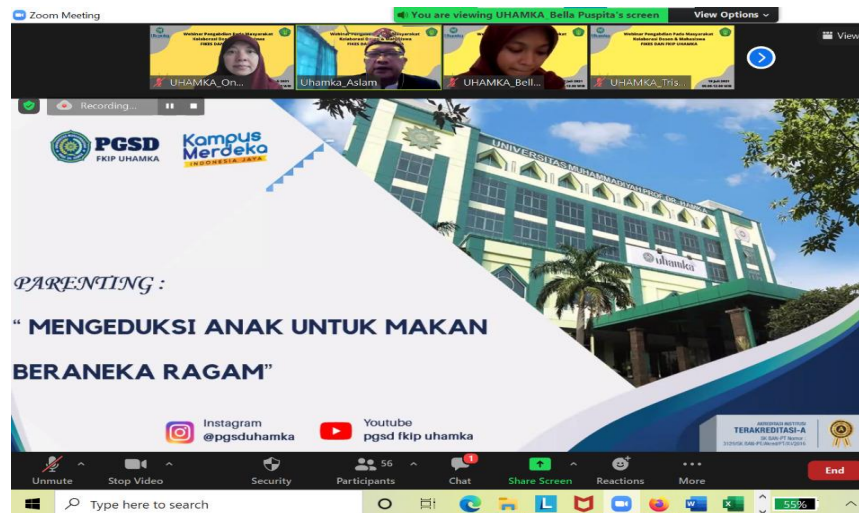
Zoom Meeting

You are viewing UHAMKA_Bella Puspita's screen

View Options

View

UHAMKA_On...

Uhamka_Aslam

UHAMKA_Bell...

UHAMKA_Tris...

Recording...

PGSD
FKIP UHAMKA

Kampus Merdeka
INDONESIA JAYA

UNIVERSITAS MUHAMMADIYAH PROF. DR. HAMKA

uhamka

PARENTING :

" MENGEDUKSI ANAK UNTUK MAKAN BERANEKA RAGAM"

Instagram
@pgsduhamka

Youtube
pgsd fkip uhamka

TERAKREDITASI-A

Unmute

Stop Video

Security

56

Participants

1

Chat

Share Screen

Reactions

More

End

Type here to search

55%